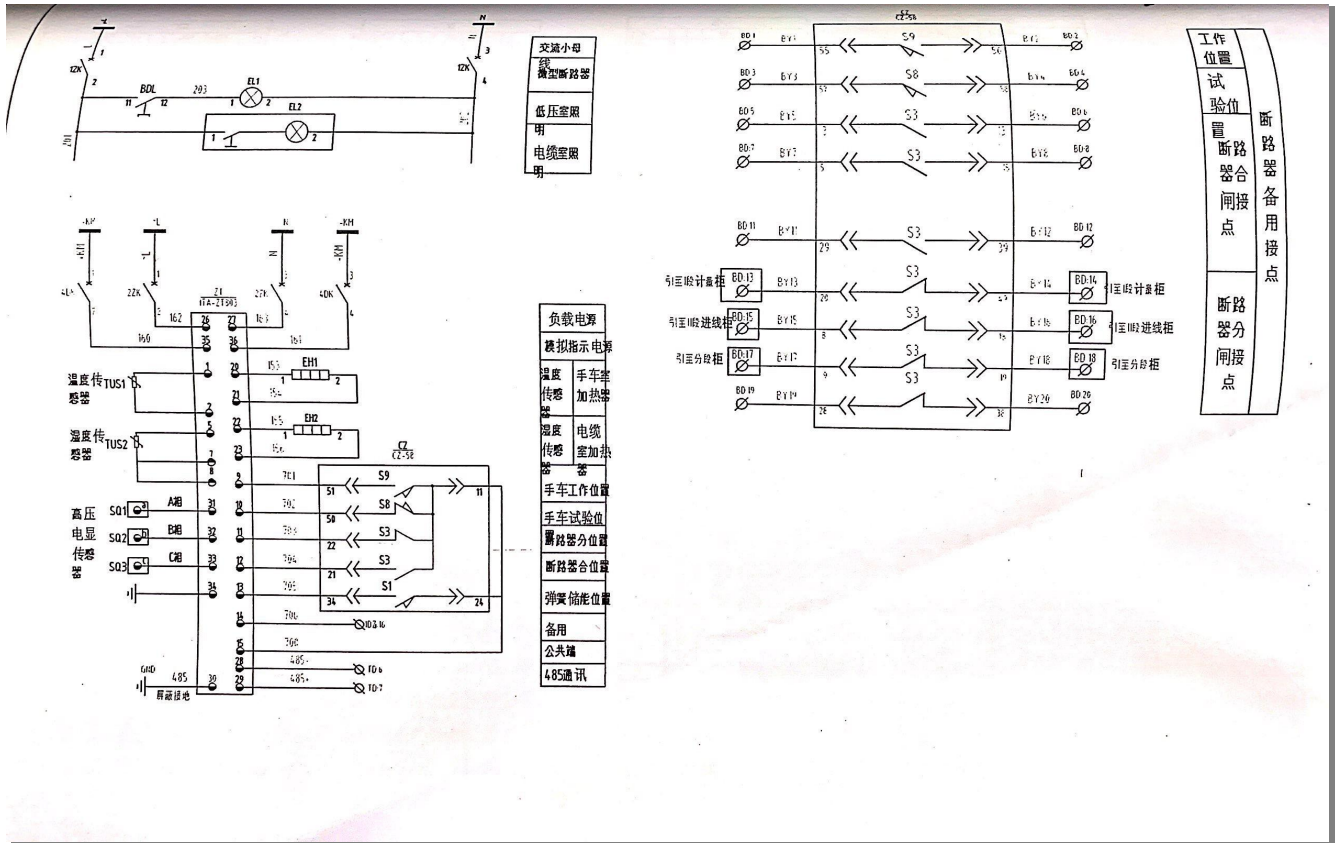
N
1
3
12K
2
4
BDL
11
12
203
EL1
1
2
EL2
1
2
201

交流小母线
微型断路器
低压室照明
电缆室照明

-KP
-L
N
-KM
4LK
2ZK
2ZK
4DK
160
162
163
161
Z1
ITA-ZT803
26
27
35
36
1
20
153
EH1
1
2
154
2
21
5
22
155
EH2
1
2
156
7
23
8
9
701
31
10
702
32
11
703
33
12
704
34
13
705
14
706
15
708
28
485-
30
29
485+
GND
485
屏蔽接地
温度传感器TUS1
温度传感器TUS2
SQ1
A相
SQ2
B相
SQ3
C相
高压电显传感器
CZ
CZ-58
S9
51
S8
50
S3
22
S3
21
S1
34
11
24
1DB16
TD6
TD7

负载电源
模拟指示电源
温度传感器
手车室加热器
温度传感器
电缆室加热
手车工作位置
手车试验位
断路器分位置
断路器合位置
弹簧储能位置
备用
公共端
485通讯

CZ
CZ-58
BD1
BY1
55
S9
56
BY2
BD2
BD3
BY3
57
S8
58
BY4
BD4
BD5
BY5
3
S3
13
BY6
BD6
BD7
BY7
5
S3
15
BY8
BD8
BD11
BY11
29
S3
39
BY12
BD12
引至I段计量柜
BD13
BY13
20
S3
40
BY14
BD14
引至I段计量柜
引至II段进线柜
BD15
BY15
8
S3
18
BY16
BD16
引至II段进线柜
引至分段柜
BD17
BY17
9
S3
19
BY18
BD18
引至分段柜
BD19
BY19
28
S3
38
BY20
BD20

工作位置
试验位置
断路器合闸接点
断路器分闸接点
断路器备用接点